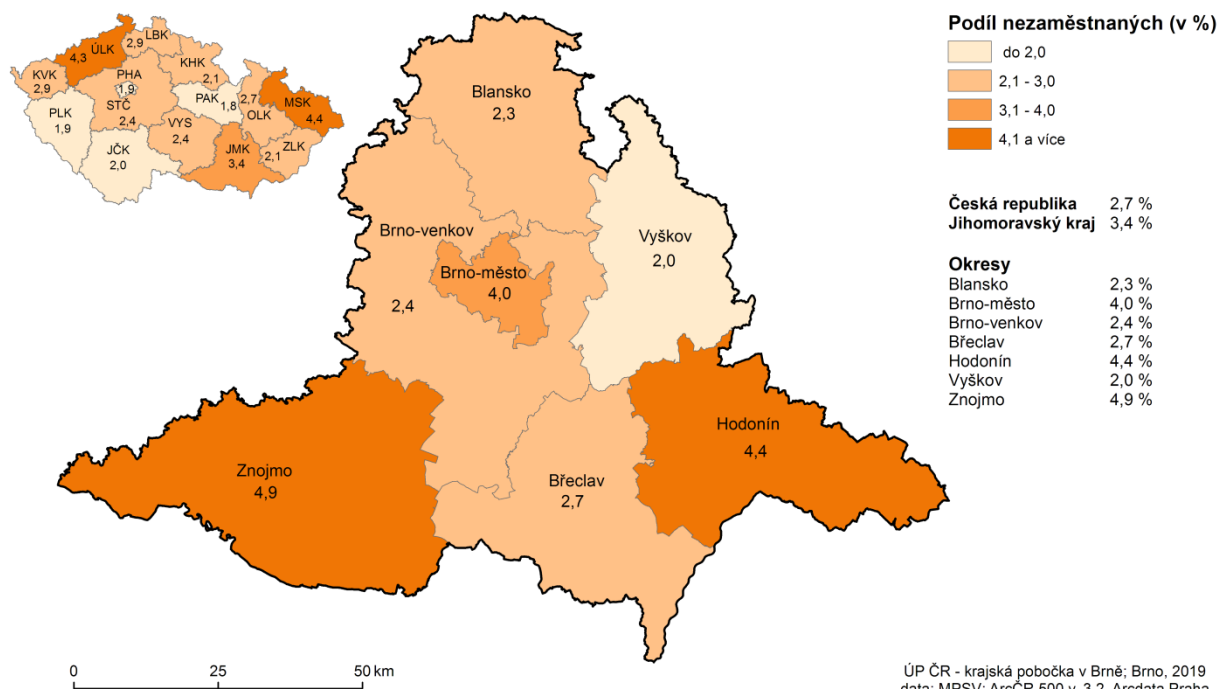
ÚLK
4,3
LBK
2,9
KVK
2,9
PHA
1,9
KHK
2,1
PAK
1,8
2,7
MSK
4,4
STČ
2,4
OLK
PLK
1,9
VYS
2,4
JMK
3,4
2,1
ZLK
JČK
2,0

Blansko
2,3
Brno-venkov
Brno-město
4,0
2,4
Vyškov
2,0
Hodonín
4,4
Znojmo
4,9
Břeclav
2,7

**Podíl nezaměstnaných (v %)**
do 2,0
2,1 - 3,0
3,1 - 4,0
4,1 a více

| | |
|---|---|
| **Česká republika** | 2,7 % |
| **Jihomoravský kraj** | 3,4 % |

**Okresy**

| | |
|---|---|
| Blansko | 2,3 % |
| Brno-město | 4,0 % |
| Brno-venkov | 2,4 % |
| Břeclav | 2,7 % |
| Hodonín | 4,4 % |
| Vyškov | 2,0 % |
| Znojmo | 4,9 % |

0 25 50 km

ÚP ČR - krajská pobočka v Brně; Brno, 2019
data: MPSV; ArcČR 500 v. 3.2, Arcdata Praha